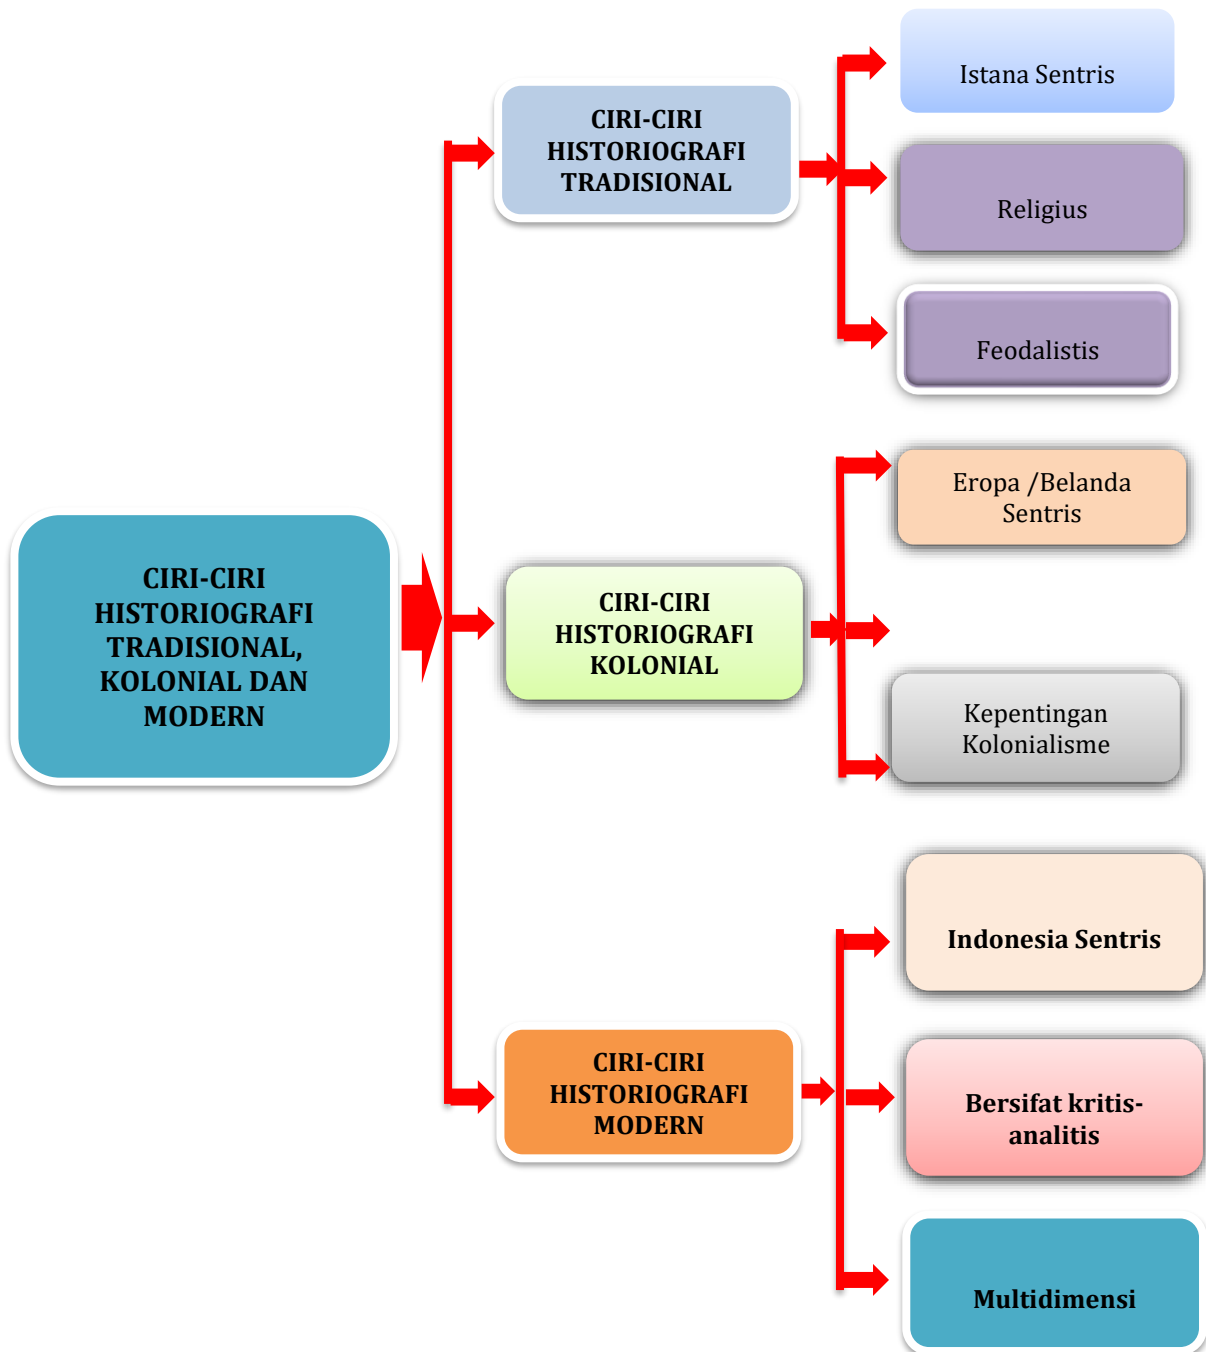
CIRI-CIRI HISTORIOGRAFI TRADISIONAL, KOLONIAL DAN MODERN

CIRI-CIRI HISTORIOGRAFI TRADISIONAL

Istana Sentris

Religius

Feodalistis

CIRI-CIRI HISTORIOGRAFI KOLONIAL

Eropa /Belanda Sentris

Kepentingan Kolonialisme

CIRI-CIRI HISTORIOGRAFI MODERN

Indonesia Sentris

Bersifat kritis-analitis

Multidimensi